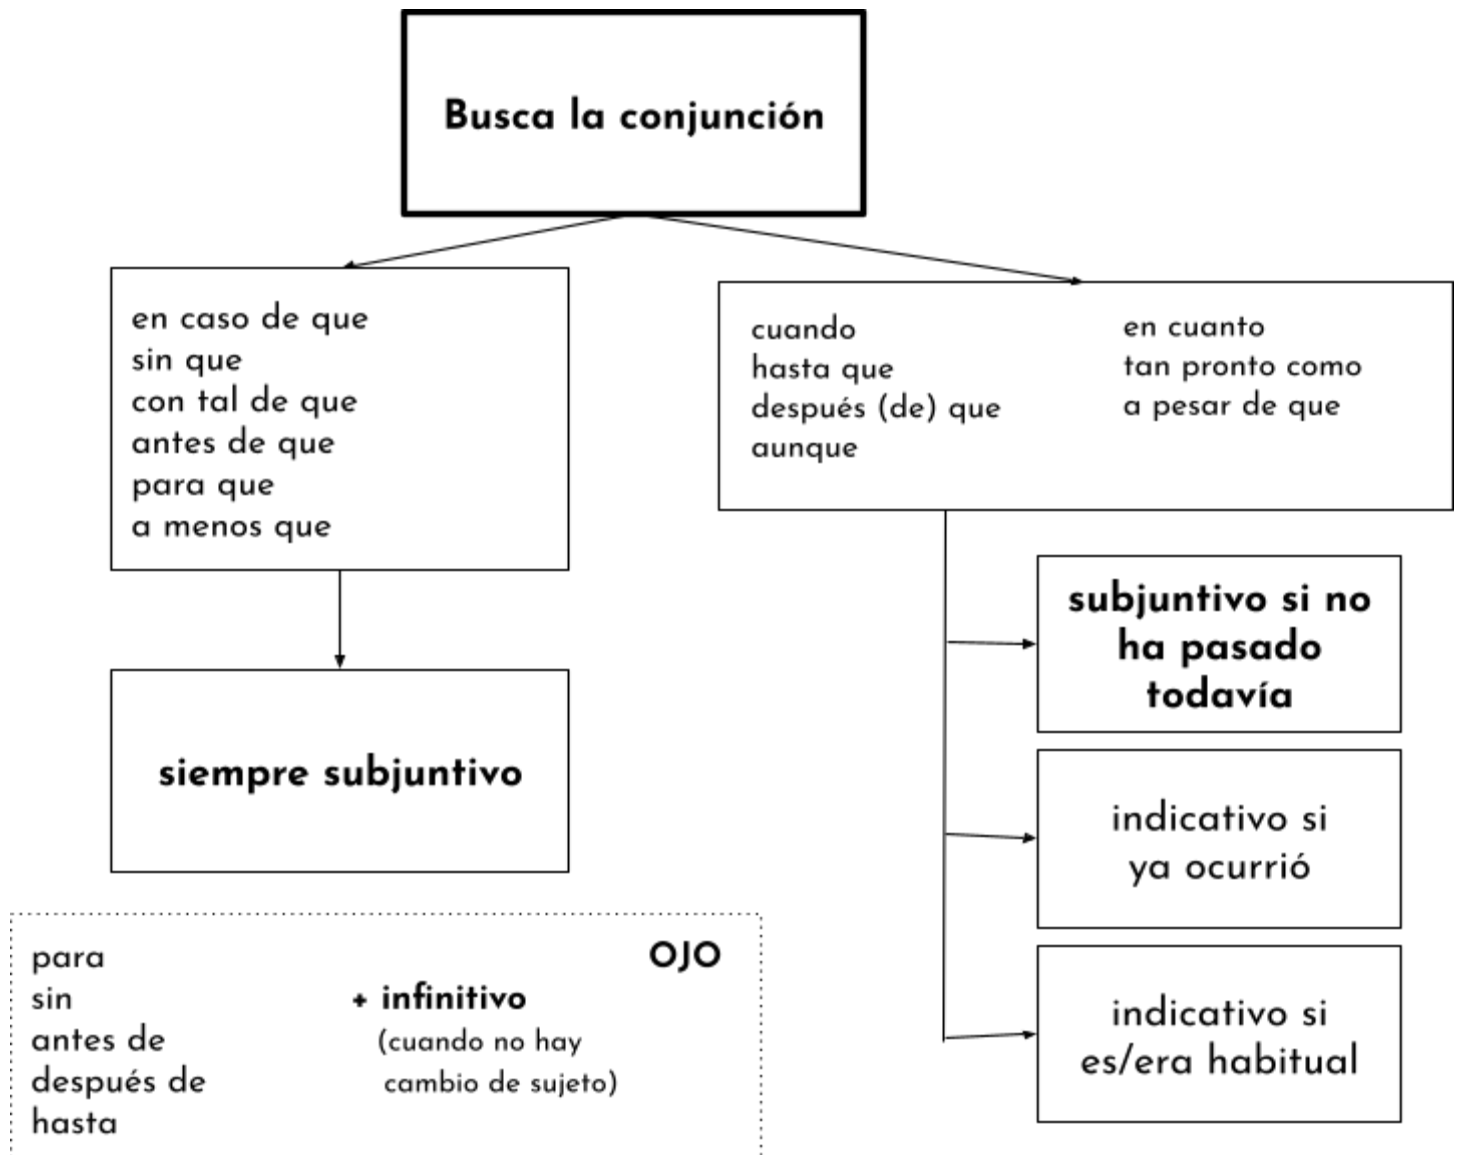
Busca la conjunción

en caso de que
sin que
con tal de que
antes de que
para que
a menos que

siempre subjuntivo

cuando
hasta que
después (de) que
aunque

en cuanto
tan pronto como
a pesar de que

subjuntivo si no ha pasado todavía

indicativo si ya ocurrió

indicativo si es/era habitual

OJO

para
sin
antes de
después de
hasta

+ infinitivo
(cuando no hay cambio de sujeto)